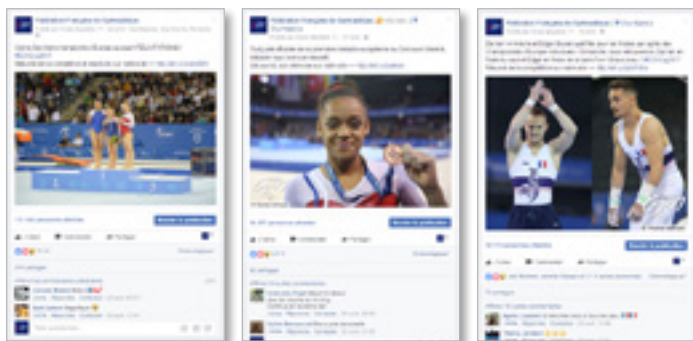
Fédération Française de Gymnastique

Booster la publication

J'aime Commenter Partager

Fédération Française de Gymnastique

Booster la publication

J'aime Commenter Partager

Fédération Française de Gymnastique

Booster la publication

J'aime Commenter Partager